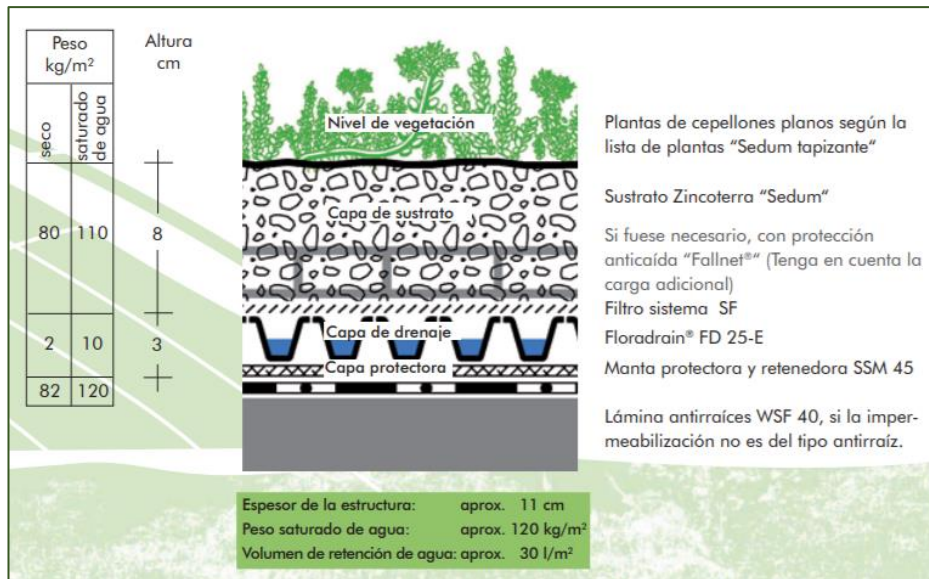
| Peso kg/m² | |
|---|---|
| seco | saturado de agua |
| 80 | 110 |
| 2 | 10 |
| 82 | 120 |

Altura cm

8

3

Nivel de vegetación

Capa de sustrato

Capa de drenaje

Capa protectora

Plantas de cepellones planos según la lista de plantas "Sedum tapizante"

Sustrato Zincoterra "Sedum"

Si fuese necesario, con protección anticaída "Fallnet®" (Tenga en cuenta la carga adicional)

Filtro sistema SF

Floradrain® FD 25-E

Manta protectora y retenedora SSM 45

Lámina antirraíces WSF 40, si la impermeabilización no es del tipo antirraíz.

Espesor de la estructura: aprox. 11 cm
Peso saturado de agua: aprox. 120 kg/m²
Volumen de retención de agua: aprox. 30 l/m²